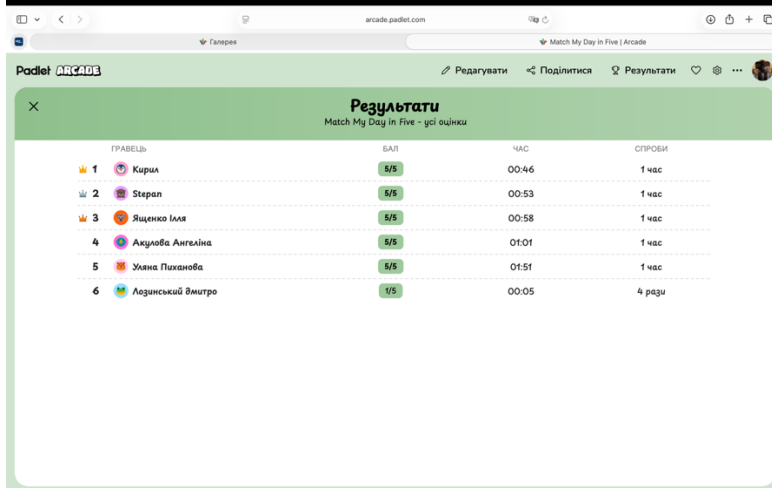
arcade.padlet.com

Галерея

Match My Day in Five | Arcade

Padlet ARCADE

Редагувати Поділитися Результати

Результати
Match My Day in Five - усі оцінки

| | ГРАВЕЦЬ | БАЛ | ЧАС | СПРОБИ |
|---|---|---|---|---|
| 1 | Кирил | 5/5 | 00:46 | 1 час |
| 2 | Stepan | 5/5 | 00:53 | 1 час |
| 3 | Ященко Ілля | 5/5 | 00:58 | 1 час |
| 4 | Акулова Ангеліна | 5/5 | 01:01 | 1 час |
| 5 | Уляна Пиханова | 5/5 | 01:51 | 1 час |
| 6 | Лозинський дмитро | 1/5 | 00:05 | 4 рази |